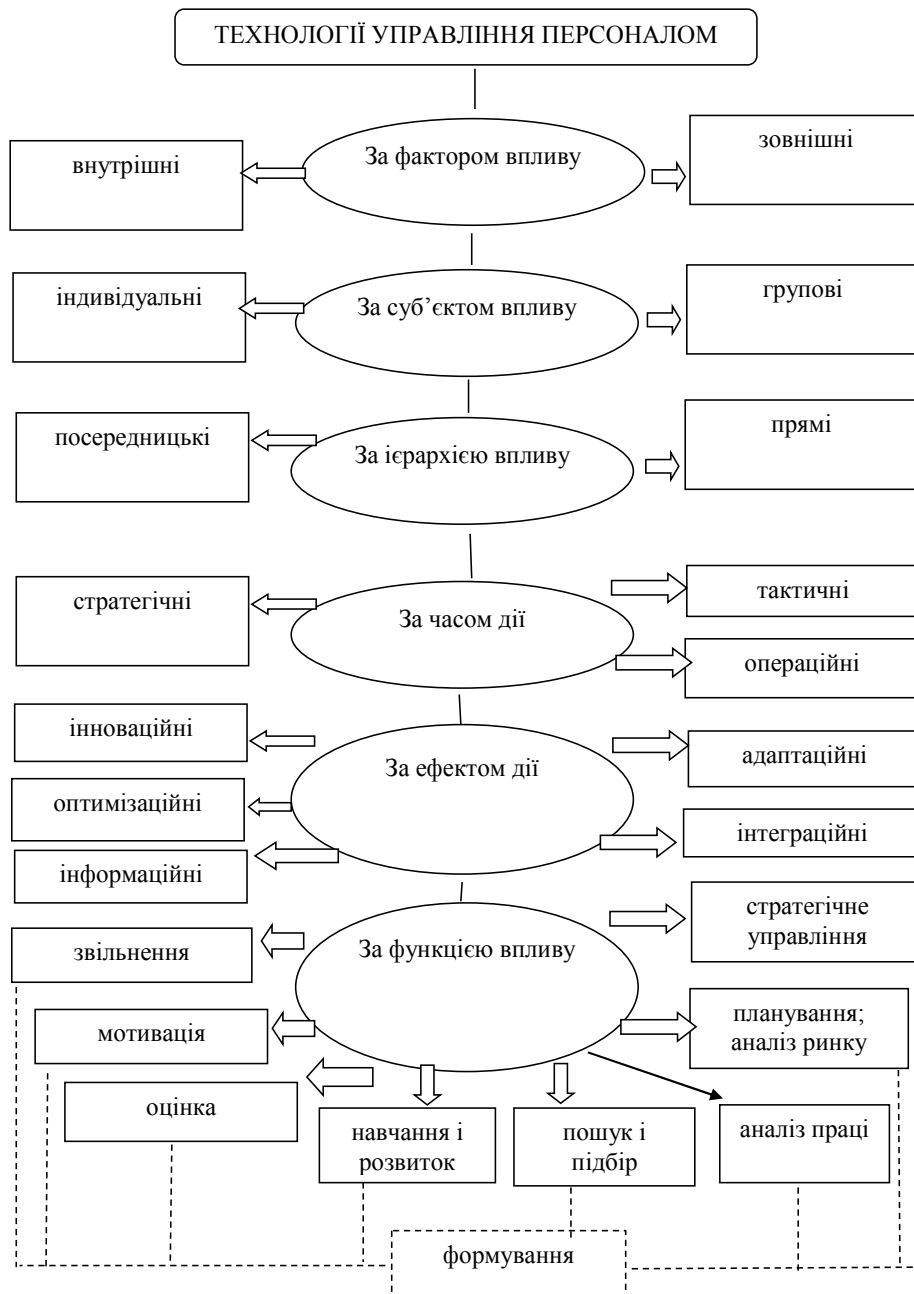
ТЕХНОЛОГІЇ УПРАВЛІННЯ ПЕРСОНАЛОМ

внутрішні

За фактором впливу

зовнішні

індивідуальні

За суб'єктом впливу

групові

посередницькі

За ієрархією впливу

прямі

стратегічні

За часом дії

тактичні

операційні

інноваційні

За ефектом дії

адаптаційні

оптимізаційні

інтеграційні

інформаційні

звільнення

За функцією впливу

стратегічне управління

мотивація

планування; аналіз ринку

оцінка

навчання і розвиток

пошук і підбір

аналіз праці

формування